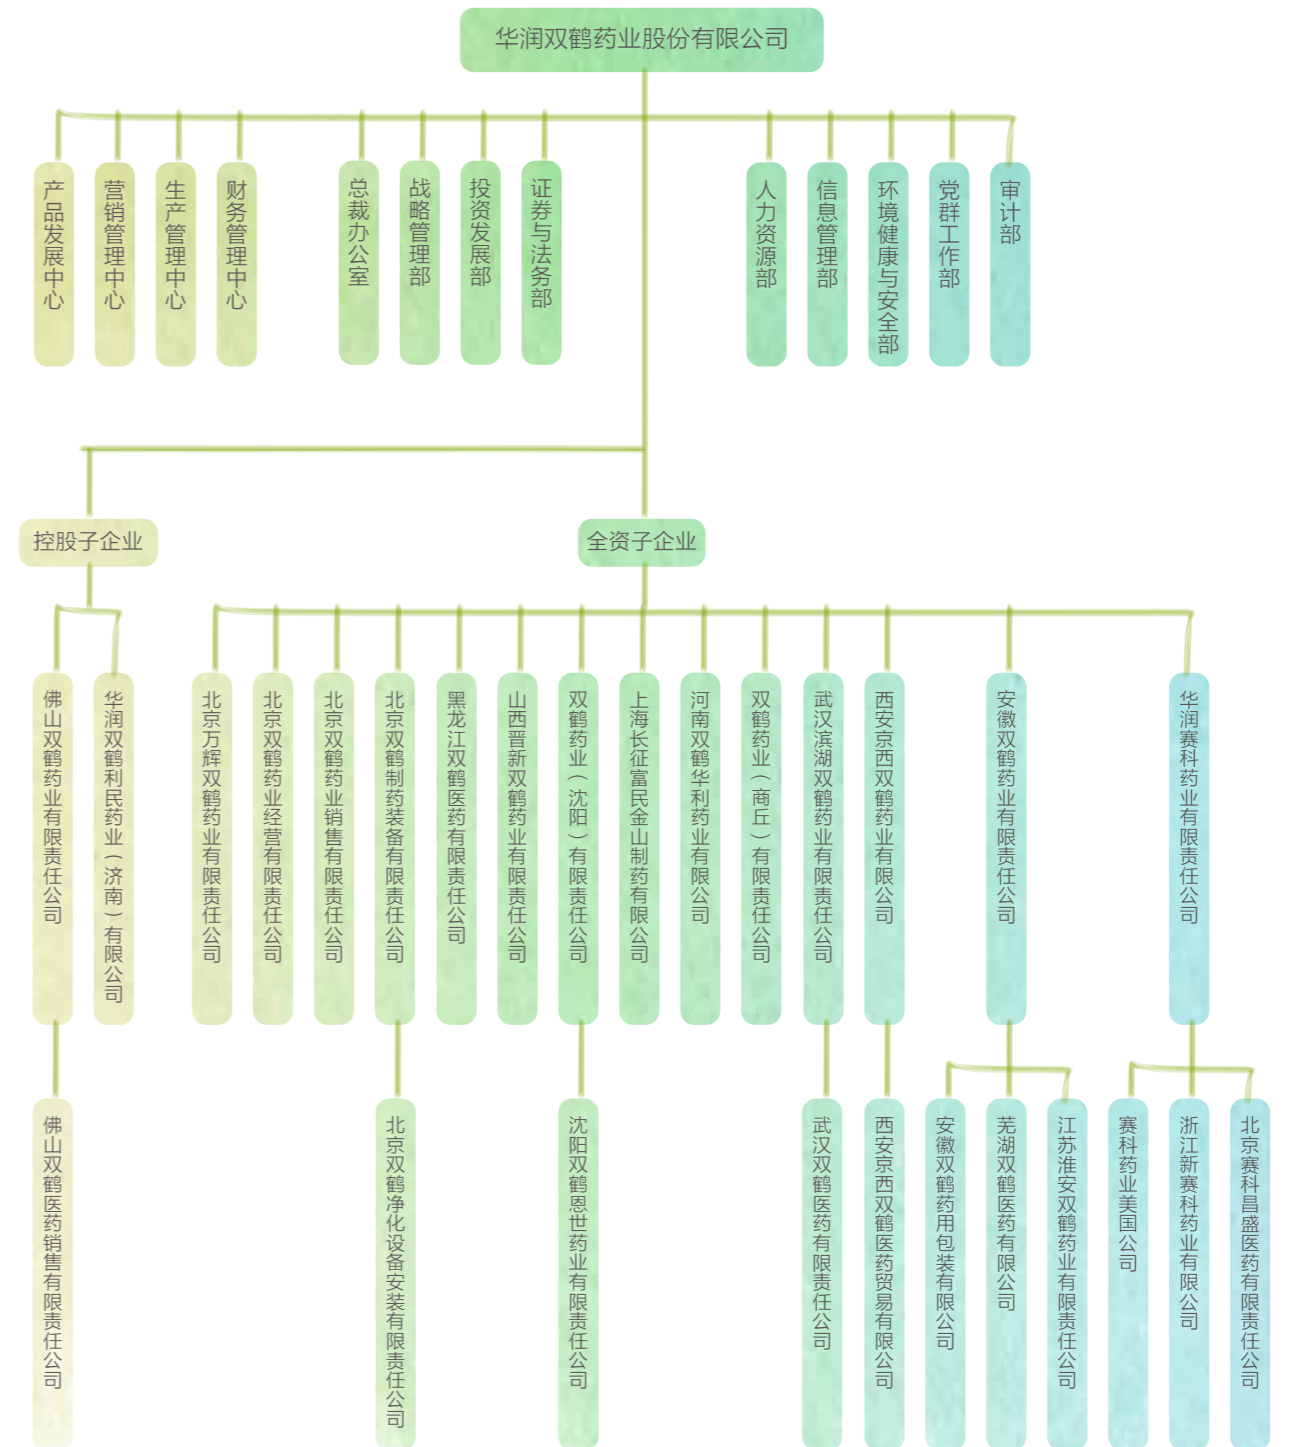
华润双鹤药业股份有限公司

产品发展中心
营销管理中心
生产管理中心
财务管理中心
总裁办公室
战略管理部
投资发展部
证券与法务部
人力资源部
信息管理部
环境健康与安全部
党群工作部
审计部

控股子企业
全资子企业

佛山双鹤药业有限责任公司
华润双鹤利民药业（济南）有限公司
北京万辉双鹤药业有限责任公司
北京双鹤药业经营有限责任公司
北京双鹤药业销售有限责任公司
北京双鹤制药装备有限责任公司
黑龙江双鹤医药有限责任公司
山西晋新双鹤药业有限责任公司
双鹤药业（沈阳）有限责任公司
上海长征富民金山制药有限公司
河南双鹤华利药业有限公司
双鹤药业（商丘）有限责任公司
武汉滨湖双鹤药业有限责任公司
西安京西双鹤药业有限公司
安徽双鹤药业有限责任公司
华润赛科药业有限责任公司

佛山双鹤医药销售有限责任公司
北京双鹤净化设备安装有限责任公司
沈阳双鹤恩世药业有限责任公司
武汉双鹤医药有限责任公司
西安京西双鹤医药贸易有限公司
安徽双鹤药用包装有限公司
芜湖双鹤医药有限公司
江苏淮安双鹤药业有限责任公司
赛科药业美国公司
浙江新赛科药业有限公司
北京赛科昌盛医药有限责任公司